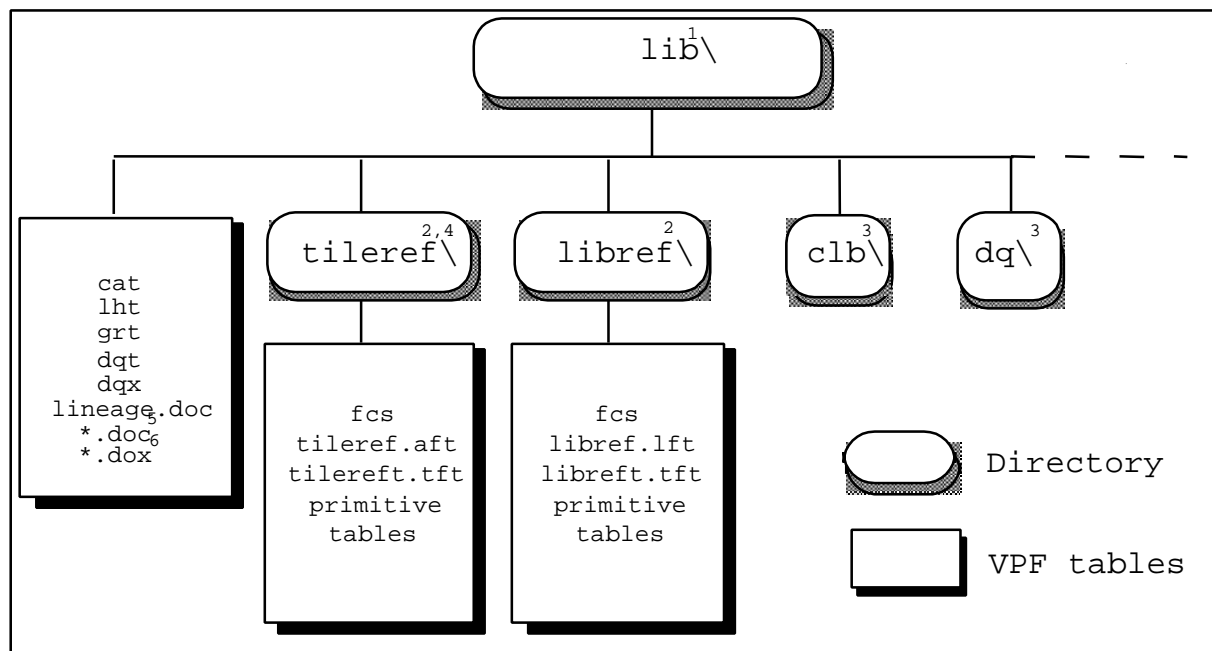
lib\$^1$

cat
lht
grt
dqt
dqx
lineage.doc$_5$
*.doc$_6$
*.dox

tileref\$^{2,4}$

fcs
tileref.aft
tilereft.tft
primitive
tables

libref\$^2$

fcs
libref.lft
libreft.tft
primitive
tables

clb\$^3$

dq\$^3$

Directory

VPF tables